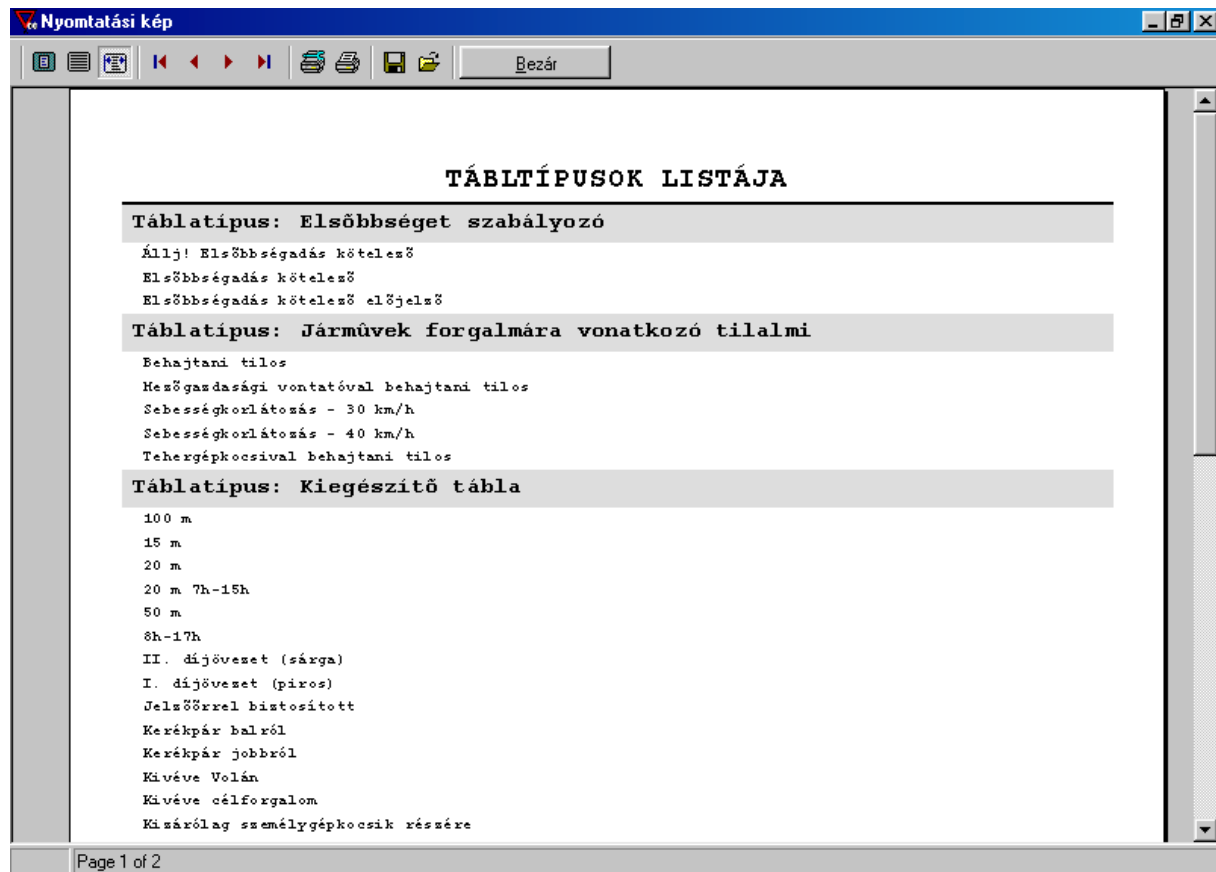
Nyomtatási kép

Bezár

TÁBLTÍPUSOK LISTÁJA

Táblatípus: Elsõbbséget szabályozó

Állj! Elsõbbségadás kötelezõ
Elsõbbségadás kötelezõ
Elsõbbségadás kötelezõ elõjelzõ

Táblatípus: Jármûvek forgalmára vonatkozó tilalmi

Behajtani tilos
Mezõgazdasági vontatóval behajtani tilos
Sebességkorlátozás - 30 km/h
Sebességkorlátozás - 40 km/h
Tehergépkocsival behajtani tilos

Táblatípus: Kiegészítõ tábla

100 m
15 m
20 m
20 m 7h-15h
50 m
8h-17h
II. díjövezet (sárga)
I. díjövezet (piros)
Jelzõõrrel biztosított
Kerékpár balról
Kerékpár jobbról
Kivéve Volán
Kivéve célforgalom
Kizárólag személygépkocsik részére

Page 1 of 2